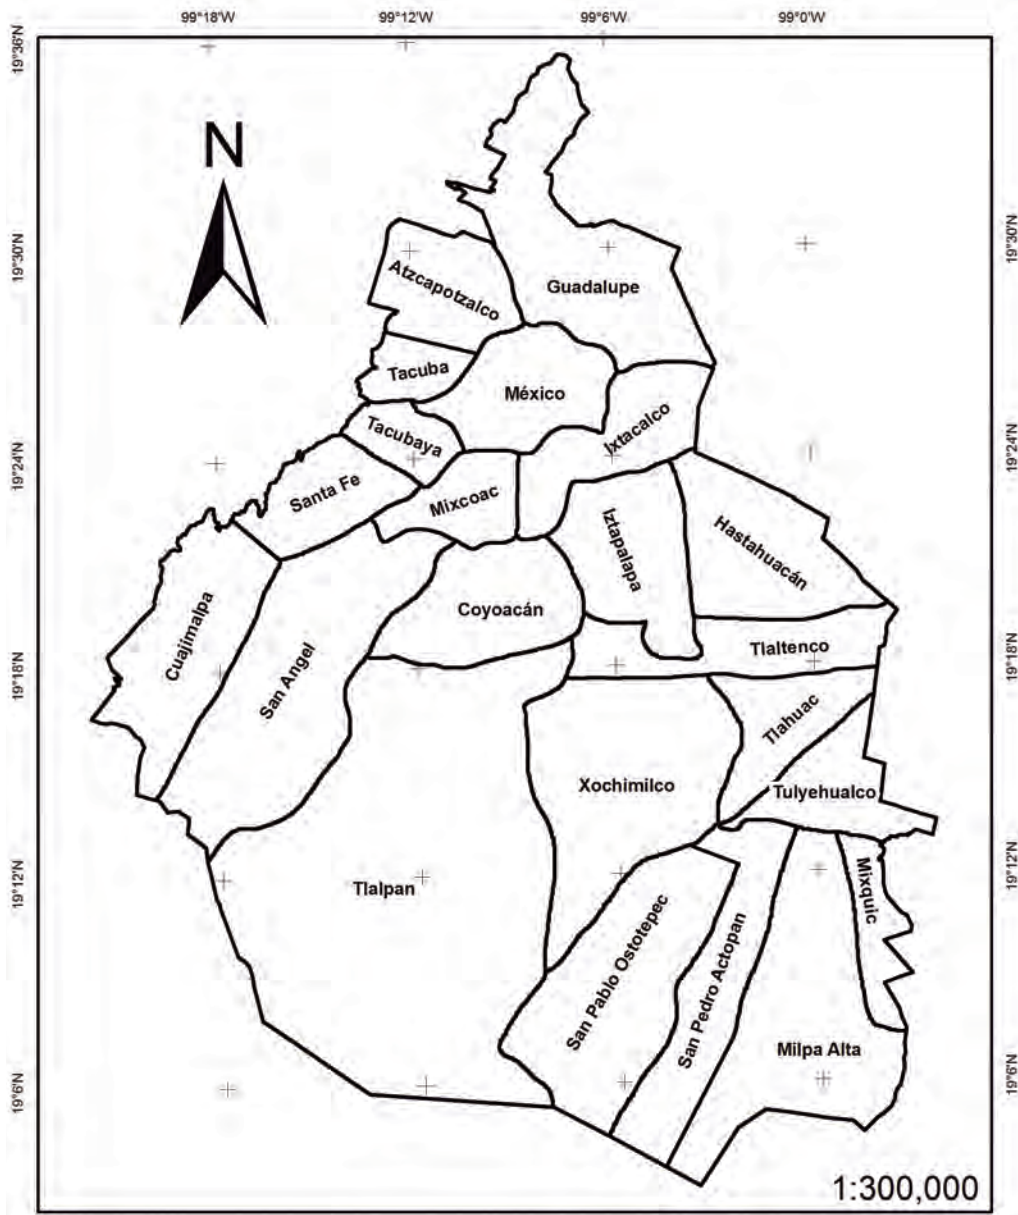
99°18'W
99°12'W
99°6'W
99°0'W

19°36'N
19°30'N
19°24'N
19°18'N
19°12'N
19°6'N

19°30'N
19°24'N
19°18'N
19°12'N
19°6'N

N

Atzcapotzalco
Guadalupe
Tacuba
México
Tacubaya
Ixtacalco
Santa Fe
Mixcoac
Iztapalapa
Hastahuacán
Cuajimalpa
Coyoacán
San Angel
Tlaltenco
Tlahuac
Xochimilco
Tulyehualco
Tlalpan
Mixquic
San Pablo Ostotepec
San Pedro Actopan
Milpa Alta

1:300,000